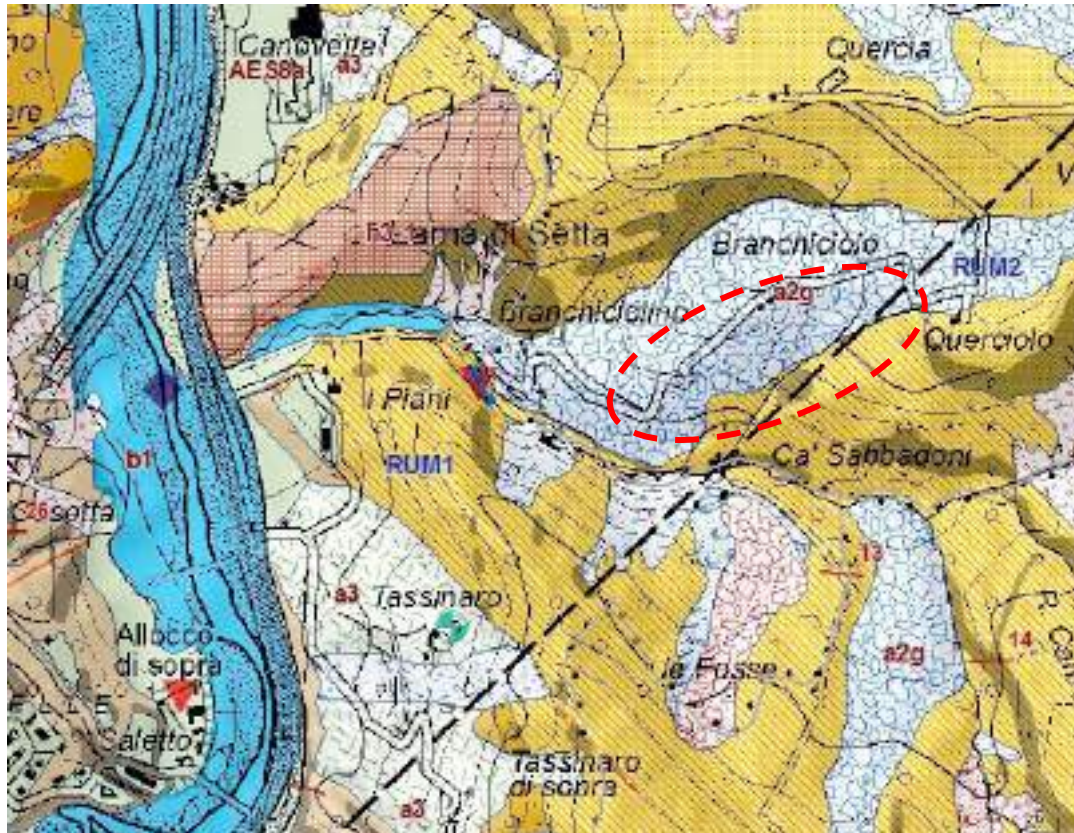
no
ere
Canovette
AES8a
a3
Quercia
f3
Lama di Setta
Branchiciolo
RUM2
a2g
Branchiciolino
Querciolo
I Piani
RUM1
b1
Ca' Sabbadoni
26
Casotta
13
a3
Tassinaro
Allocco di sopra
le Fosse
a2g
14
E
Saletto
Tassinaro di sopra
a3